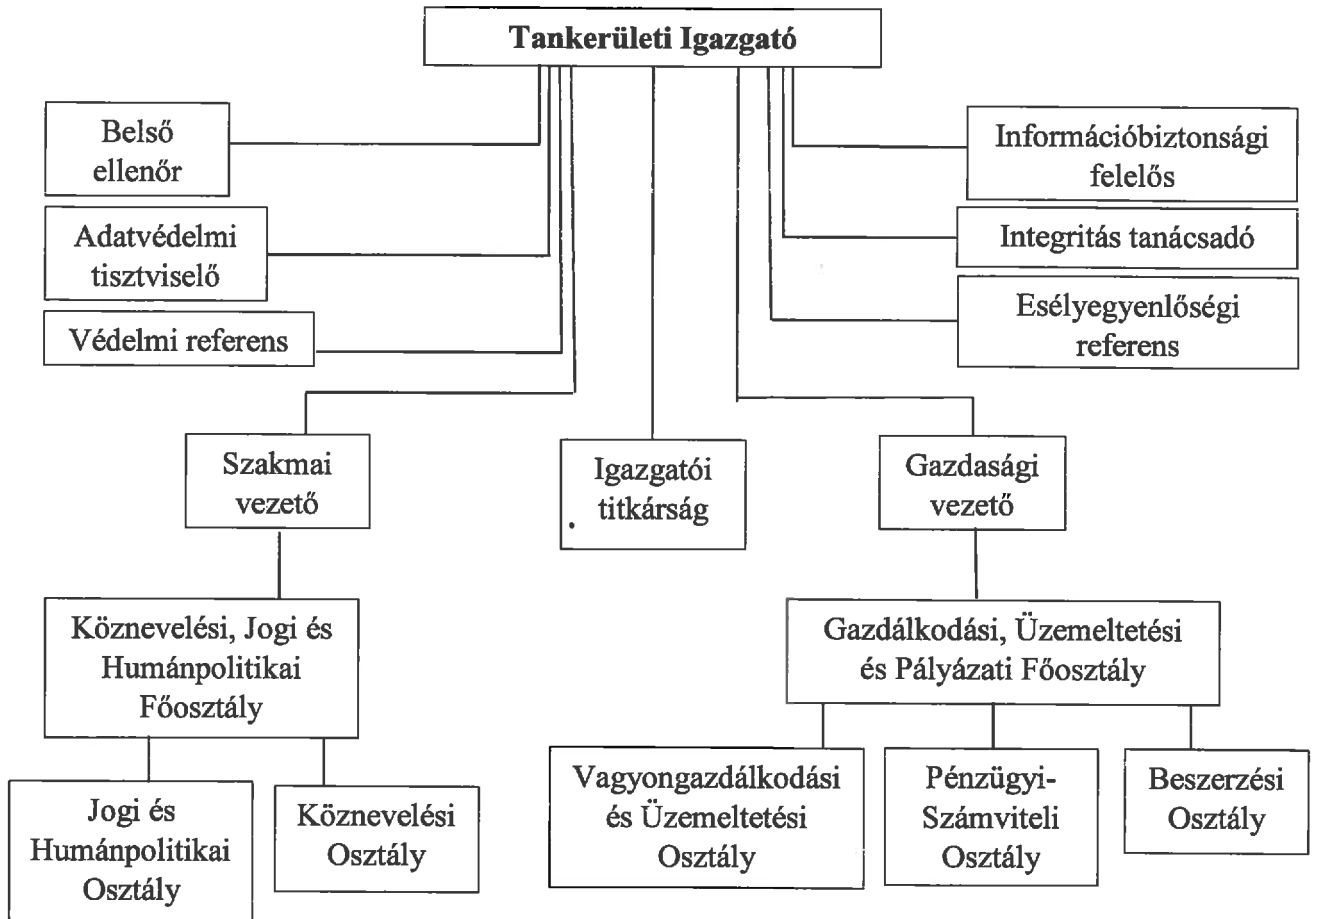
Tankerületi Igazgató

Belső ellenőr

Adatvédelmi tisztviselő

Védelmi referens

Információbiztonsági felelős

Integritás tanácsadó

Esélyegyenlőségi referens

Szakmai vezető

Igazgatói titkárság

Gazdasági vezető

Köznevelési, Jogi és Humánpolitikai Főosztály

Gazdálkodási, Üzemeltetési és Pályázati Főosztály

Jogi és Humánpolitikai Osztály

Köznevelési Osztály

Vagyongazdálkodási és Üzemeltetési Osztály

Pénzügyi-Számviteli Osztály

Beszerzési Osztály